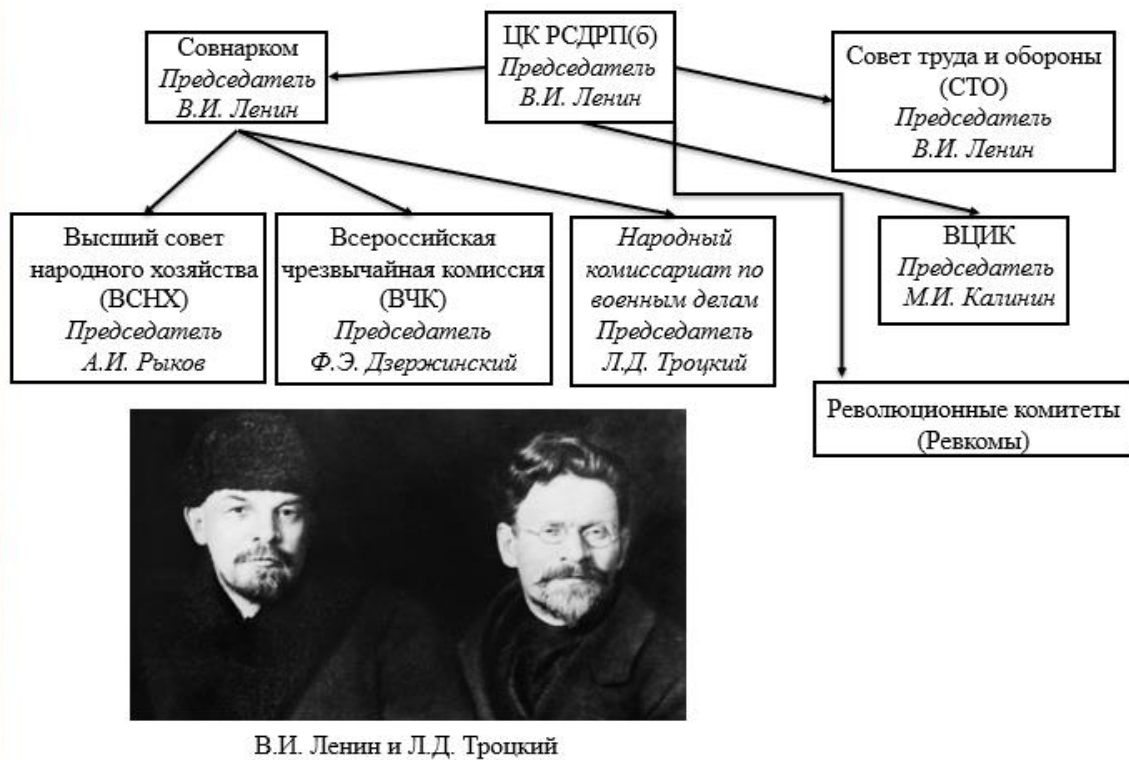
ЦК РСДРП(б)
Председатель
В.И. Ленин

Совнарком
Председатель
В.И. Ленин

Совет труда и обороны (СТО)
Председатель
В.И. Ленин

Высший совет народного хозяйства (ВСНХ)
Председатель
А.И. Рыков

Всероссийская чрезвычайная комиссия (ВЧК)
Председатель
Ф.Э. Дзержинский

Народный комиссариат по военным делам
Председатель
Л.Д. Троцкий

ВЦИК
Председатель
М.И. Калинин

Революционные комитеты (Ревкомы)

В.И. Ленин и Л.Д. Троцкий